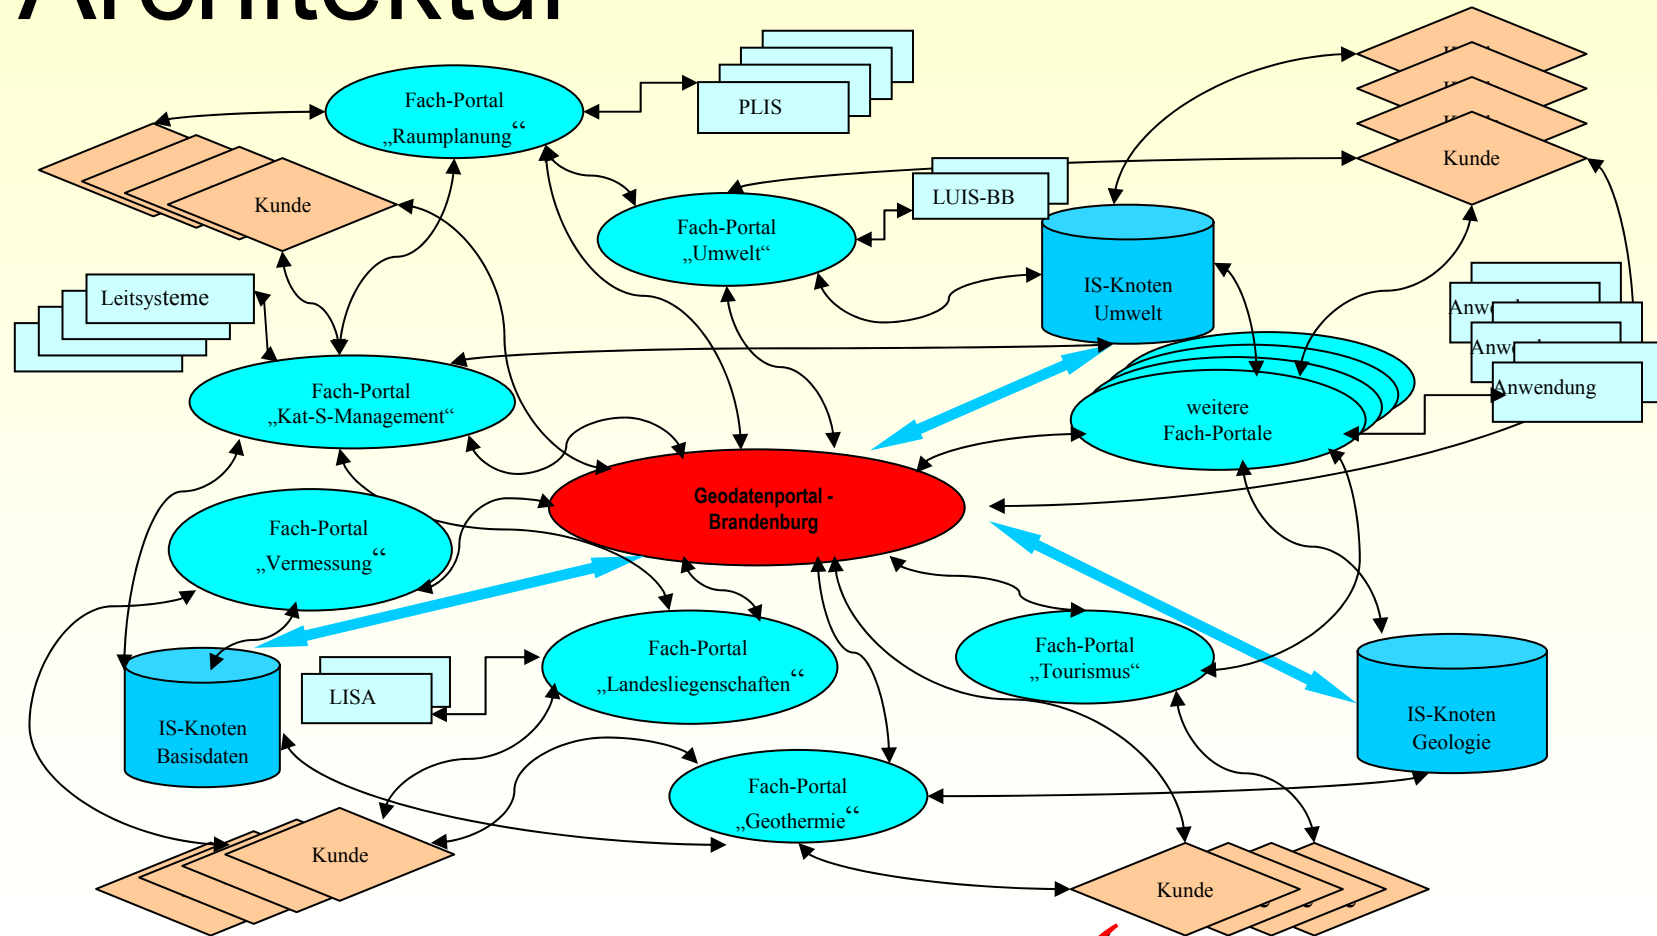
Architektur

Fach-Portal „Raumplanung“

PLIS

Kunde

Kunde

Fach-Portal „Umwelt“

LUIS-BB

IS-Knoten Umwelt

Leitsysteme

Fach-Portal „Kat-S-Management“

weitere Fach-Portale

Anw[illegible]

Anw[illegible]

Anwendung

Geodatenportal - Brandenburg

Fach-Portal „Vermessung“

IS-Knoten Basisdaten

LISA

Fach-Portal „Landesliegenschaften“

Fach-Portal „Tourismus“

IS-Knoten Geologie

Fach-Portal „Geothermie“

Kunde

Kunde